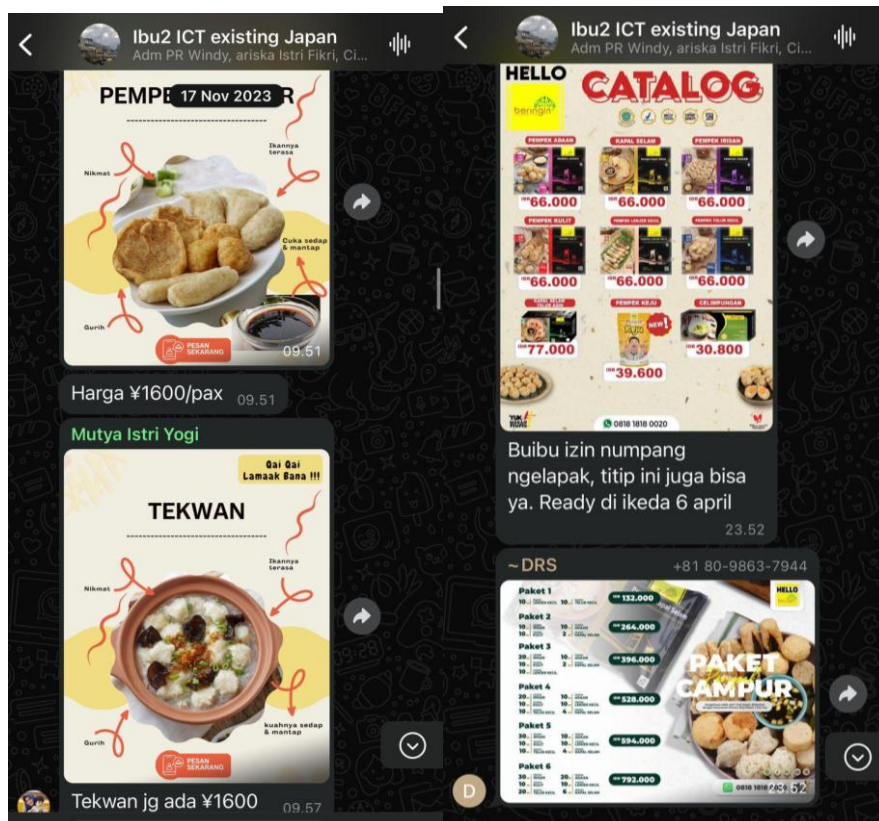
Ibu2 ICT existing Japan
Adm PR Windy, ariska Istri Fikri, Ci...

PEMPEK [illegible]R
17 Nov 2023
Ikannya terasa
Nikmat
Cuka sedap & mantap
Gurih
PESAN SEKARANG
09.51

Harga ¥1600/pax 09.51

Mutya Istri Yogi

Qai Qai Lamaak Bana !!!
TEKWAN
Ikannya terasa
Nikmat
kuahnya sedap & mantap
Gurih
PESAN SEKARANG

Tekwan jg ada ¥1600 09.57

Ibu2 ICT existing Japan
Adm PR Windy, ariska Istri Fikri, Ci...

HELLO
beringin
CATALOG
PEMPEK ADAAN
KAPAL SELAM
PEMPEK IRISAN
IDR 66.000
IDR 66.000
IDR 66.000
PEMPEK KULIT
PEMPEK LENJER KECIL
PEMPEK TELUR KECIL
IDR 66.000
IDR 66.000
IDR 66.000
KAPAL SELAM TELUR BESAR
PEMPEK KEJU
CELIMPUNGAN
IDR 77.000
NEW!
IDR 39.600
IDR 30.800
0818 1818 0020

Buibu izin numpang ngelapak, titip ini juga bisa ya. Ready di ikeda 6 april
23.52

~DRS +81 80-9863-7944

HELLO
Paket 1
IDR 132.000
Paket 2
IDR 264.000
Paket 3
IDR 396.000
Paket 4
IDR 528.000
Paket 5
IDR 594.000
Paket 6
IDR 792.000
PAKET CAMPUR
0818 1818 0020
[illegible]52